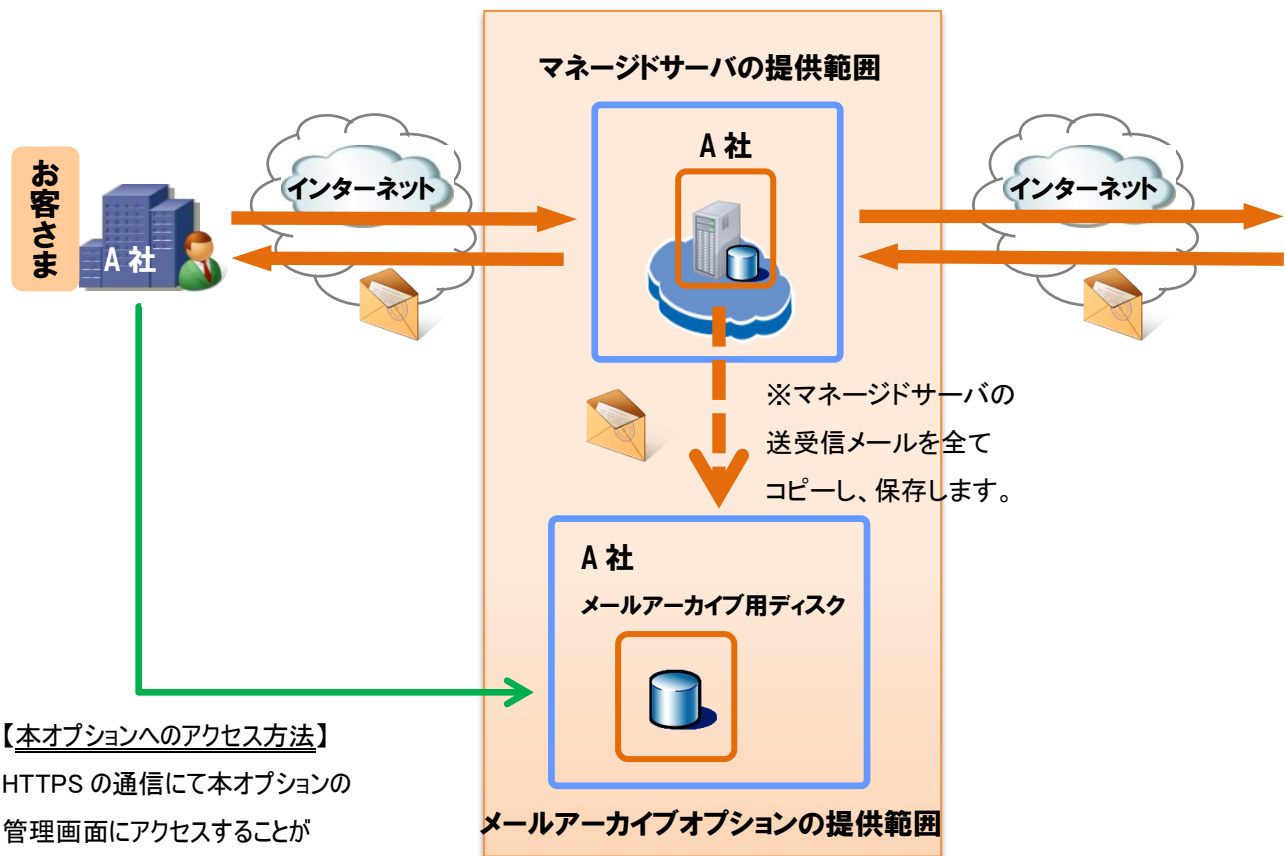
マネージドサーバの提供範囲

お客さま

A 社

インターネット

A 社

インターネット

※マネージドサーバの送受信メールを全てコピーし、保存します。

A 社

メールアーカイブ用ディスク

【本オプションへのアクセス方法】
HTTPS の通信にて本オプションの管理画面にアクセスすることが

メールアーカイブオプションの提供範囲